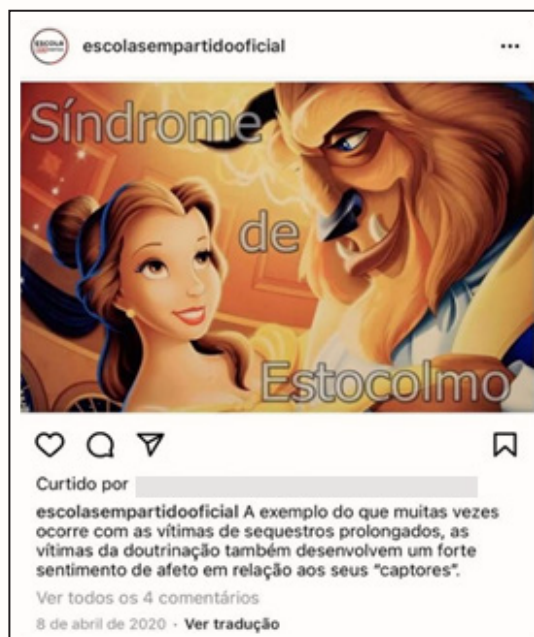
escolasempartidooficial

...

Síndrome de Estocolmo

Curtido por

escolasempartidooficial A exemplo do que muitas vezes ocorre com as vítimas de sequestros prolongados, as vítimas da doutrinação também desenvolvem um forte sentimento de afeto em relação aos seus "captores".

Ver todos os 4 comentários

8 de abril de 2020 · Ver tradução